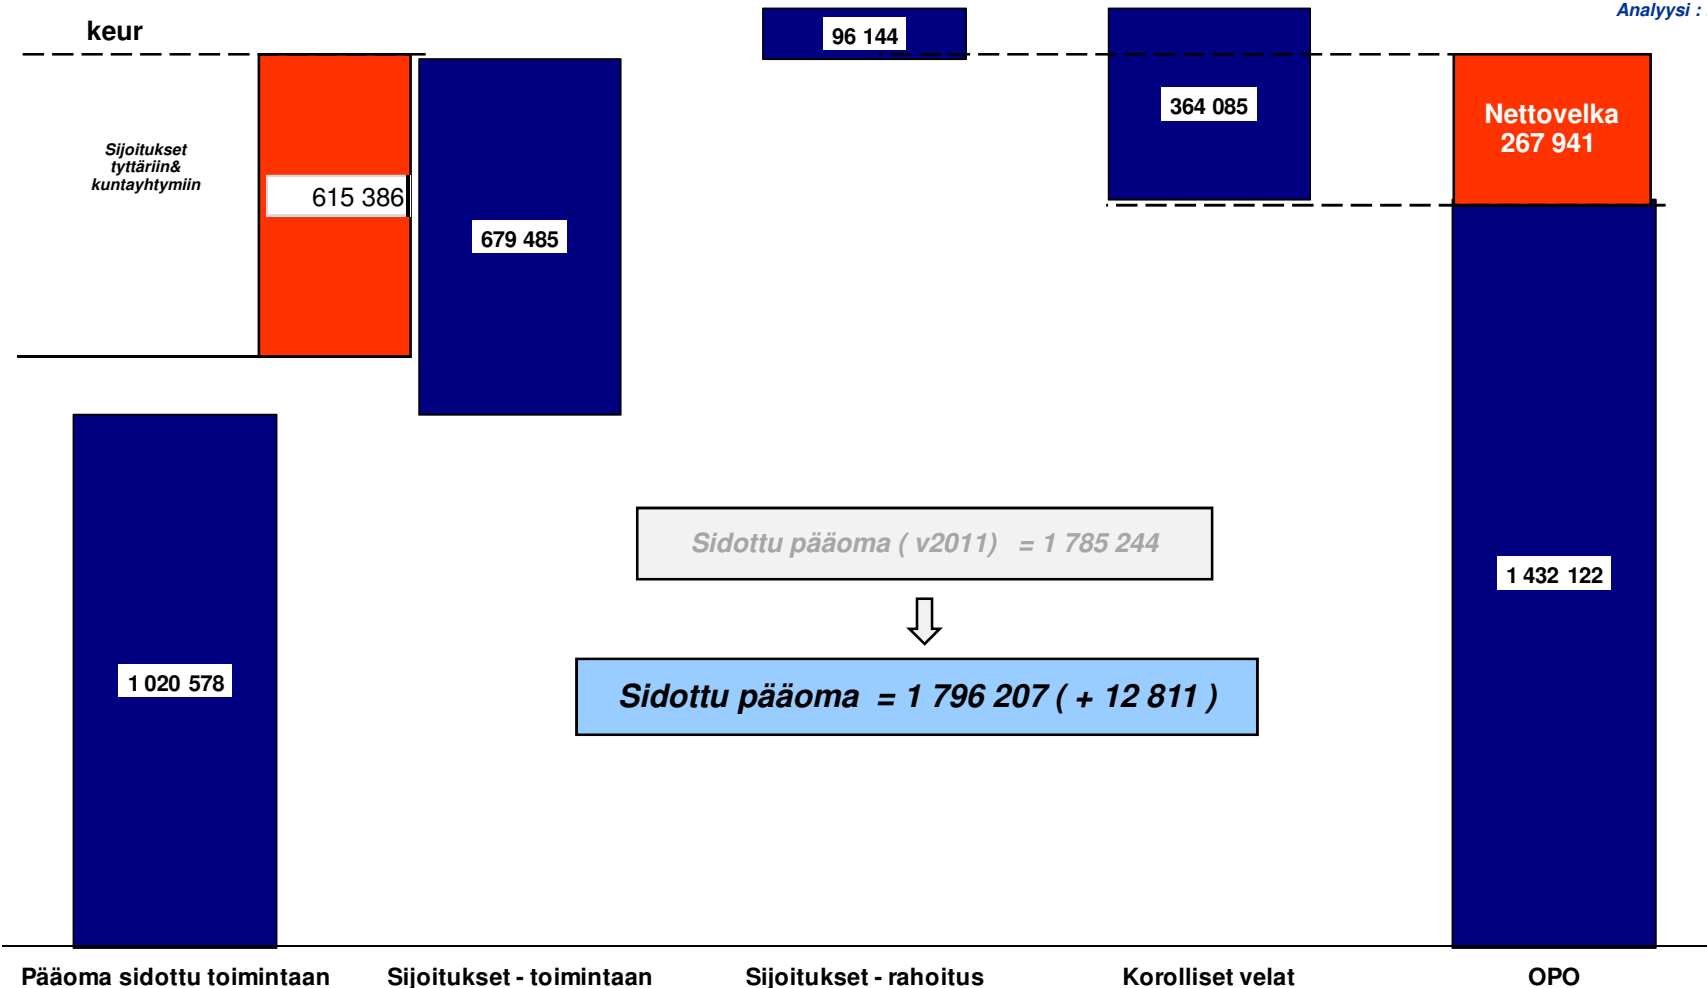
Analyysi :

keur

96 144

364 085

Nettovelka 267 941

Sijoitukset tyttäriin& kuntayhtymiin

615 386

679 485

Sidottu pääoma ( v2011) = 1 785 244

Sidottu pääoma = 1 796 207 ( + 12 811 )

1 432 122

1 020 578

Pääoma sidottu toimintaan

Sijoitukset - toimintaan

Sijoitukset - rahoitus

Korolliset velat

OPO